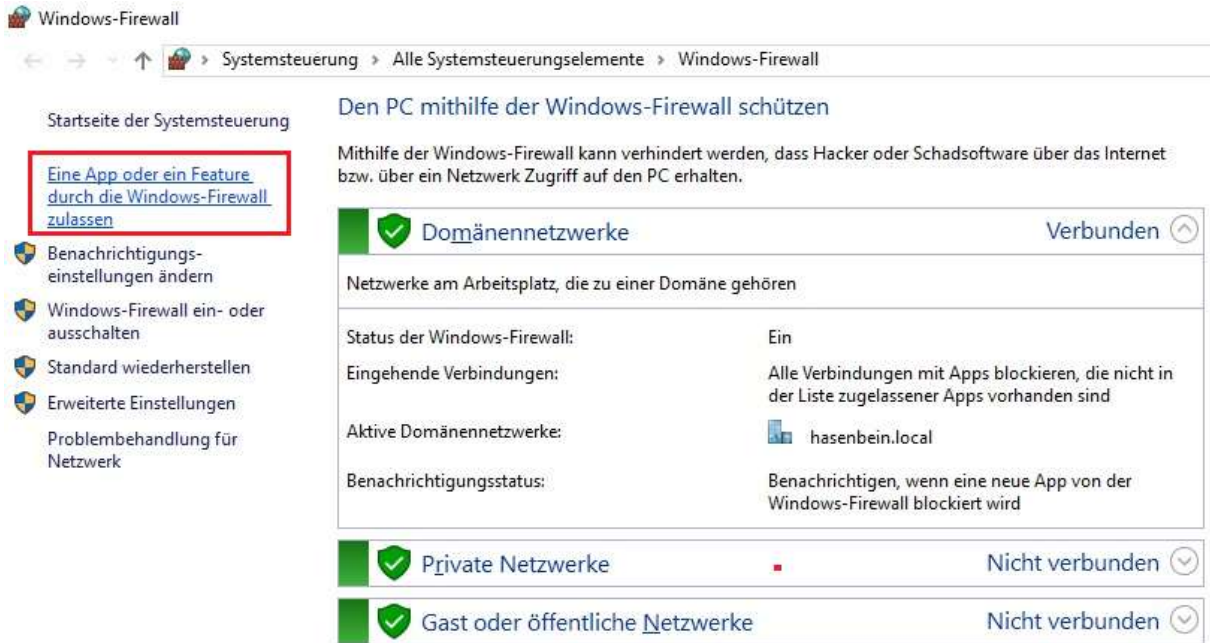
Windows-Firewall

Systemsteuerung › Alle Systemsteuerungselemente › Windows-Firewall

Startseite der Systemsteuerung

Eine App oder ein Feature durch die Windows-Firewall zulassen

Benachrichtigungseinstellungen ändern

Windows-Firewall ein- oder ausschalten

Standard wiederherstellen

Erweiterte Einstellungen

Problembehandlung für Netzwerk

Den PC mithilfe der Windows-Firewall schützen

Mithilfe der Windows-Firewall kann verhindert werden, dass Hacker oder Schadsoftware über das Internet bzw. über ein Netzwerk Zugriff auf den PC erhalten.

Domänennetzwerke

Verbunden

Netzwerke am Arbeitsplatz, die zu einer Domäne gehören

| | |
|---|---|
| Status der Windows-Firewall: | Ein |
| Eingehende Verbindungen: | Alle Verbindungen mit Apps blockieren, die nicht in der Liste zugelassener Apps vorhanden sind |
| Aktive Domänennetzwerke: | hasenbein.local |
| Benachrichtigungsstatus: | Benachrichtigen, wenn eine neue App von der Windows-Firewall blockiert wird |

Private Netzwerke

Nicht verbunden

Gast oder öffentliche Netzwerke

Nicht verbunden